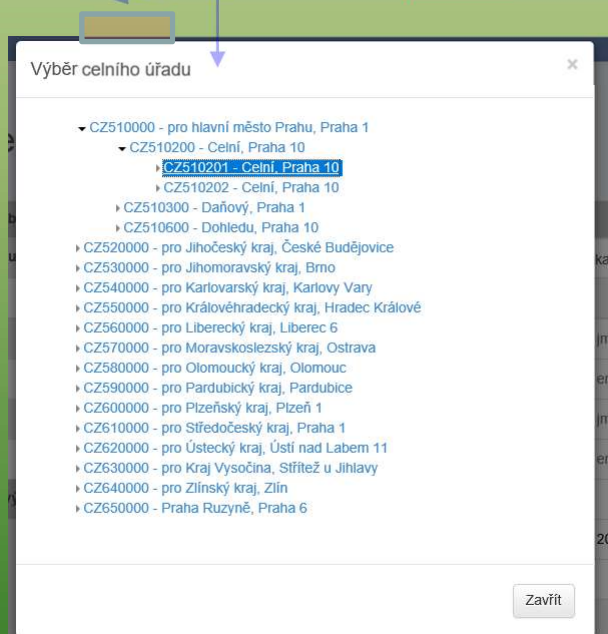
Výběr celního úřadu

×

CZ510000 - pro hlavní město Prahu, Praha 1
CZ510200 - Celní, Praha 10
CZ510201 - Celní, Praha 10
CZ510202 - Celní, Praha 10
CZ510300 - Daňový, Praha 1
CZ510600 - Dohledu, Praha 10
CZ520000 - pro Jihočeský kraj, České Budějovice
CZ530000 - pro Jihomoravský kraj, Brno
CZ540000 - pro Karlovarský kraj, Karlovy Vary
CZ550000 - pro Královéhradecký kraj, Hradec Králové
CZ560000 - pro Liberecký kraj, Liberec 6
CZ570000 - pro Moravskoslezský kraj, Ostrava
CZ580000 - pro Olomoucký kraj, Olomouc
CZ590000 - pro Pardubický kraj, Pardubice
CZ600000 - pro Plzeňský kraj, Plzeň 1
CZ610000 - pro Středočeský kraj, Praha 1
CZ620000 - pro Ústecký kraj, Ústí nad Labem 11
CZ630000 - pro Kraj Vysočina, Střítež u Jihlavy
CZ640000 - pro Zlínský kraj, Zlín
CZ650000 - Praha Ruzyně, Praha 6

Zavřít